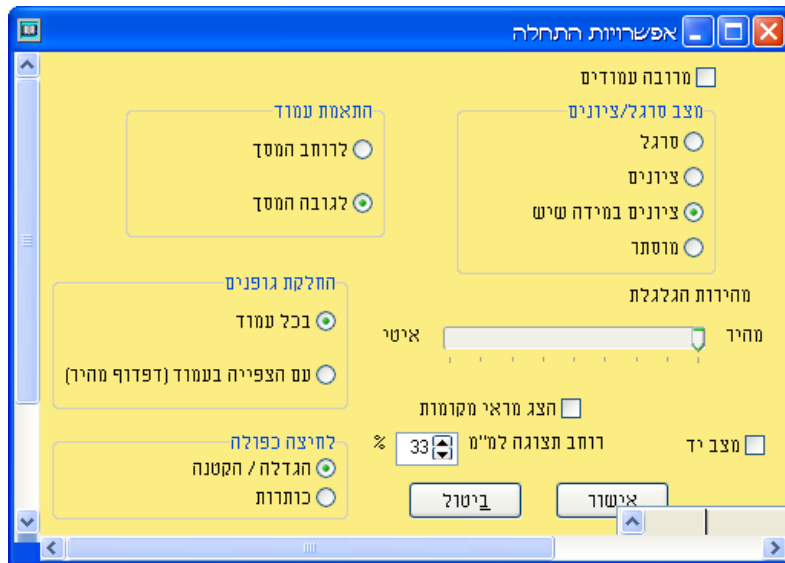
אפשרויות התחלה

מרובה עמודים

מצב סרגל/ציונים
סרגל
ציונים
ציונים במידה שיש
מוסתר

התאמת עמוד
לרוחב המסך
לגובה המסך

מהירות הגלגלת
מהיר
איטי

החלקת גופנים
בכל עמוד
עם הצפייה בעמוד (דפדוף מהיר)

הצג מראי מקומות

מצב יד
רוחב תצוגה למ"מ 33 %

לחיצה כפולה
הגדלה / הקטנה
כותרות

אישור
ביטול